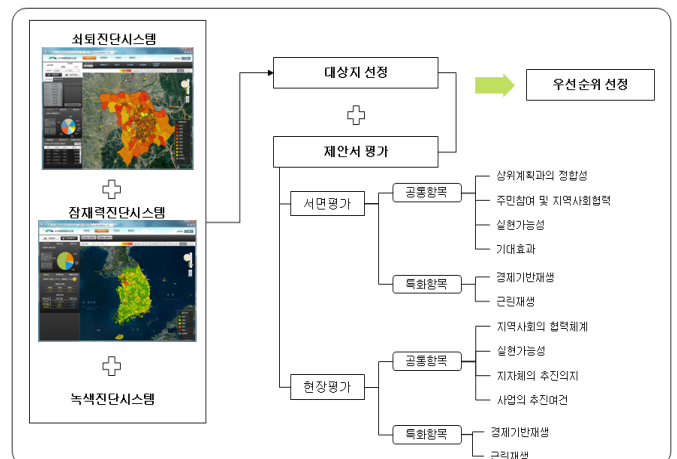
쇠퇴진단시스템

잠재력진단시스템

녹색진단시스템

대상지 선정

우선순위 선정

제안서 평가

서면평가

공통항목

상위계획과의 정합성

주민참여 및 지역사회협력

실현가능성

기대효과

특화항목

경제기반재생

근린재생

현장평가

공통항목

지역사회의 협력체계

실현가능성

지자체의 추진의지

사업의 추진여건

특화항목

경제기반재생

근린재생